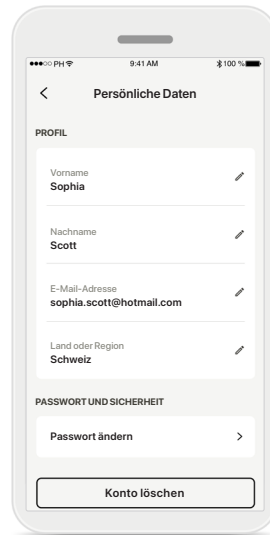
●●●○○ PH
9:41 AM
100 %

<
Persönliche Daten

PROFIL

Vorname
Sophia

Nachname
Scott

E-Mail-Adresse
sophia.scott@hotmail.com

Land oder Region
Schweiz

PASSWORT UND SICHERHEIT

Passwort ändern
>

Konto löschen